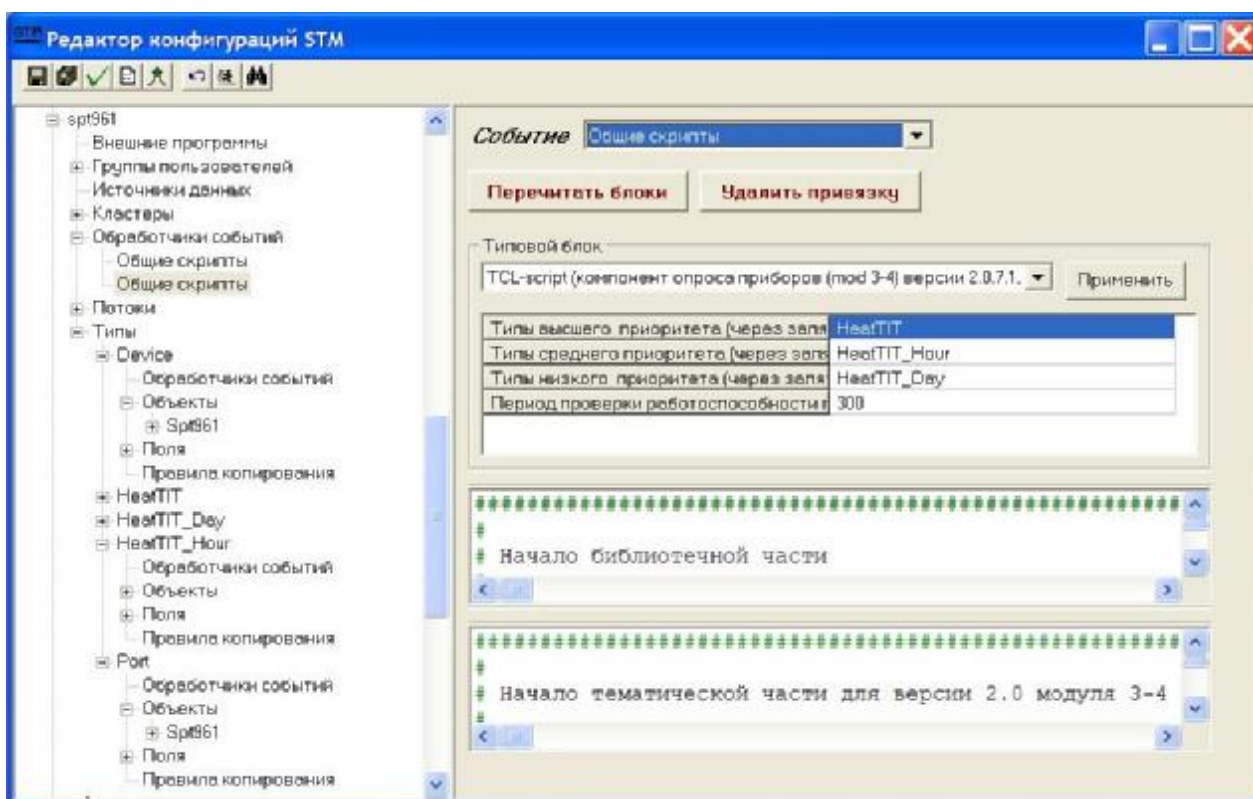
STM Редактор конфигураций STM

spt961
Внешние программы
Группы пользователей
Источники данных
Кластеры
Обработчики событий
Общие скрипты
Общие скрипты
Потоки
Типы
Device
Обработчики событий
Объекты
Spt961
Поля
Правила копирования
HeatTIT
HeatTIT_Day
HeatTIT_Hour
Обработчики событий
Объекты
Поля
Правила копирования
Port
Обработчики событий
Объекты
Spt961
Поля
Правила копирования

Событие Общие скрипты

Перечитать блоки
Удалить привязку

Типовой блок
TCL-script (компонент опроса приборов (mod 3-4) версии 2.0.7.1.
Применить

| | |
|---|---|
| Типы высшего приоритета (через запя | HeatTIT |
| Типы среднего приоритета (через запя | HeatTIT_Hour |
| Типы низкого приоритета (через запя | HeatTIT_Day |
| Период проверки работоспособности п | 300 |

##################################################
#
# Начало библиотечной части

##################################################
#
# Начало тематической части для версии 2.0 модуля 3-4
#